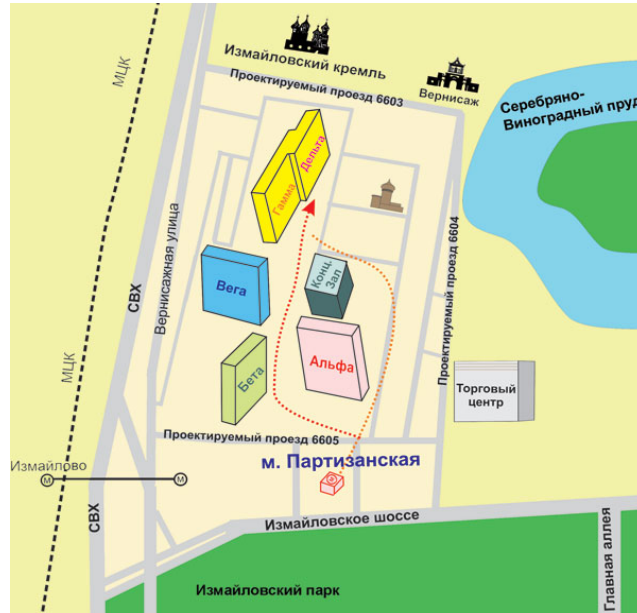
МЦК
Измайловский кремль
Проектируемый проезд 6603
Вернисаж
Серебряно-Виноградный пруд
Гамма
Дельта
Вернисажная улица
Проектируемый проезд 6604
Вега
Конц. Зал
СВХ
МЦК
Бета
Альфа
Торговый центр
Проектируемый проезд 6605
м. Партизанская
Измайлово
М
М
Измайловское шоссе
СВХ
Главная аллея
Измайловский парк